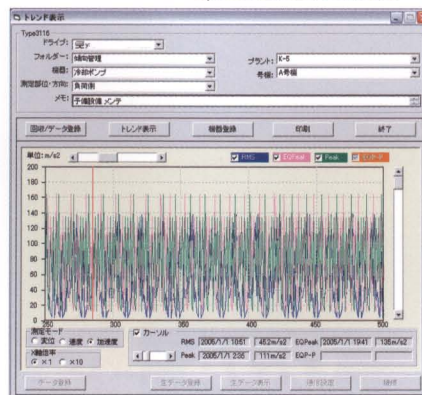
トレンド表示

Type3116
ドライブ: E:
フォルダー: 補助管理
機器: 冷却ポンプ
測定部位・方向: 負荷側
メモ: 予備設備 メンテ
プラント: K-5
号機: A号機

回収/データ登録
トレンド表示
機器登録
印刷
終了

単位: m/s2
RMS
EQPeak
Peak
EQP-P

200
180
160
140
120
100
80
60
40
20
0
250
300
350
400
450
500

測定モード
変位
速度
加速度
X軸倍率
×1
×10

カーソル
RMS 2006/1/1 10:51 45.2m/s2
EQPeak 2006/1/1 19:41 135m/s2
Peak 2006/1/1 2:36 111m/s2
EQP-P

データ登録
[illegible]
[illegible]
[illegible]
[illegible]